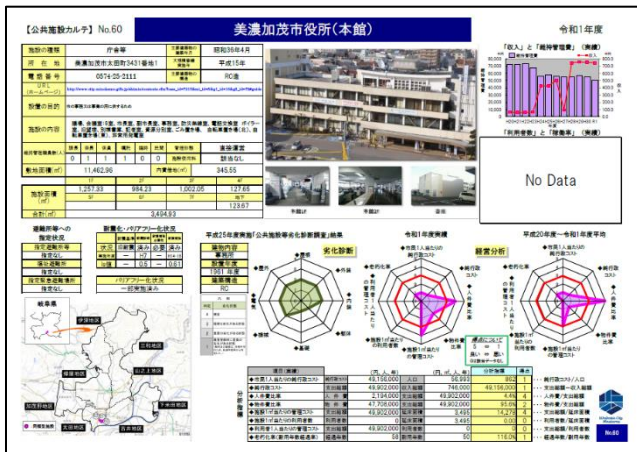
【公共施設カルテ】 No.60

美濃加茂市役所(本館)

令和1年度

| 施設の種類 | 庁舎等 | 主要建築物の建築年月 | 昭和36年4月 |
|---|---|---|---|
| 所在地 | 美濃加茂市太田町3431番地1 | 大規模改修等の実施年 | 平成15年 |
| 電話番号 | 0574-25-2111 | | RC造 |

URL(ホームページ)

設置の目的 市の事務及び業務の用に供するため

施設の内容 議場、会議室(5室)、市長室、副市長室、事務室、防災無線室、電話交換室、ボイラー室、応接室、財務書庫、記者室、薬湯分配室、ごみ置き場、会和新書会場(5元)、自動車置き場、給水等設備受変電室

| 施設管理者数(人) | | | | | | | 管理形態 | 直接運営 |
|---|---|---|---|---|---|---|---|---|
| | 0 | 1 | 1 | 1 | 0 | 0 | 指定管理者 | 該当なし |

敷地面積 11,462.96 内建物合計 345.55

施設総延床面積

| 1,257.33 | 984.23 | 1,002.05 | 127.65 |
|---|---|---|---|
| | | | 123.67 |

合計 3,494.93

「収入」と「維持管理費」(実績)

「利用者数」と「稼働率」(実績)

No Data

避難所等への指定状況
| 指定避難所等 |
|---|
| 指定なし |
| 福祉避難所 |
| 指定なし |
| 指定緊急避難場所 |
| 指定なし |

耐震化・バリアフリー化状況
| 状況 | 耐震済 | 済み | 必要 | 済み |
|---|---|---|---|---|
| 判定 | ー | H7 | ー | R4 |
| 加算 | ー | 0.5 | ー | 0.61 |

バリアフリー化状況 一部完成済み

| 建物内容 |
|---|
| 事務所 |
| 耐震度 |
| 1961 年度 |
| 建物構造 |
| RC |

平成25年度実施「公共施設劣化診断調査」結果

劣化診断

令和1年度実績

経営分析

平成20年度~令和1年度平均

岐阜県

正面玄関 中庭 北側 南側 屋上

| 項目(実績) | | | 分析指標 | 偏差 |
|---|---|---|---|---|
| ◆市民1人当たりの維持管理コスト | 49,156,000 | 56,993 | 862 | 維持管理コスト/人口 |
| ◆維持管理コスト | 49,902,000 | 746,000 | 49,156,000 | 支出総額 |
| ◆人件費 | 2,194,000 | 49,902,000 | 4.4 | 人件費/支出総額 |
| ◆事業費 | 47,708,000 | 49,902,000 | 95.6 | 事業費/支出総額 |
| ◆施設1㎡当たりの管理コスト | 49,902,000 | 3,495 | 14,278 | 支出総額/延床面積 |
| ◆利用者1人当たりの収入 | | 3,495 | 0.0 | |
| ◆利用者1人当たりの管理コスト | 49,902,000 | | 0 | |
| ◆老朽化率(築年数/耐用年数) | 58 | 50 | 116.0 | 経過年数/耐用年数 |

No.60